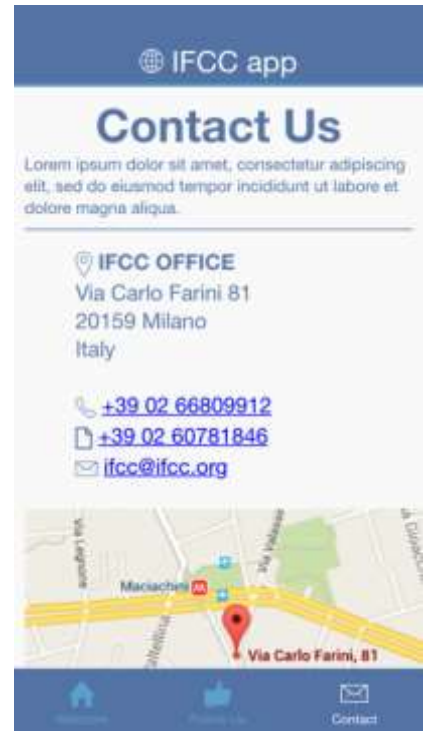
IFCC app

Contact Us

Lorem ipsum dolor sit amet, consectetur adipiscing elit, sed do eiusmod tempor incididunt ut labore et dolore magna aliqua.

IFCC OFFICE
Via Carlo Farini 81
20159 Milano
Italy

+39 02 66809912
+39 02 60781846
ifcc@ifcc.org

Via Lagrange
Maciachini
Via Valassina
Via Carlo Farini, 81

Welcome
Follow Us
Contact